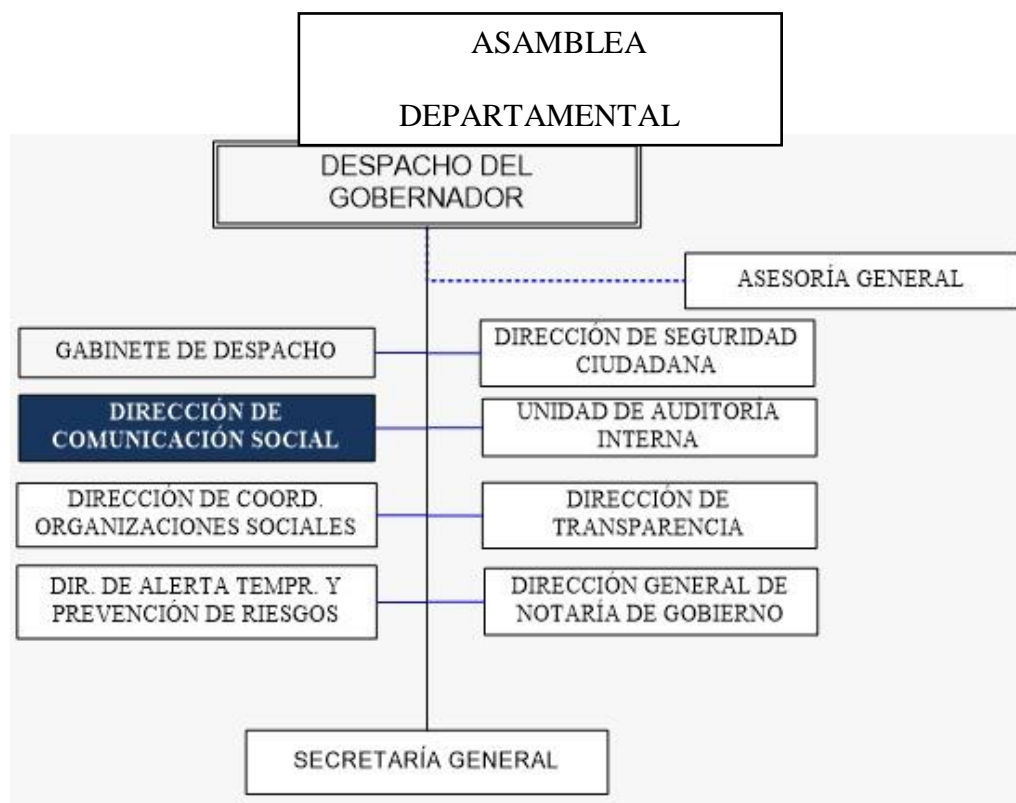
ASAMBLEA

DEPARTAMENTAL

DESPACHO DEL GOBERNADOR

ASESORÍA GENERAL

GABINETE DE DESPACHO

DIRECCIÓN DE SEGURIDAD CIUDADANA

DIRECCIÓN DE COMUNICACIÓN SOCIAL

UNIDAD DE AUDITORÍA INTERNA

DIRECCIÓN DE COORD. ORGANIZACIONES SOCIALES

DIRECCIÓN DE TRANSPARENCIA

DIR. DE ALERTA TEMPR. Y PREVENCIÓN DE RIESGOS

DIRECCIÓN GENERAL DE NOTARÍA DE GOBIERNO

SECRETARÍA GENERAL